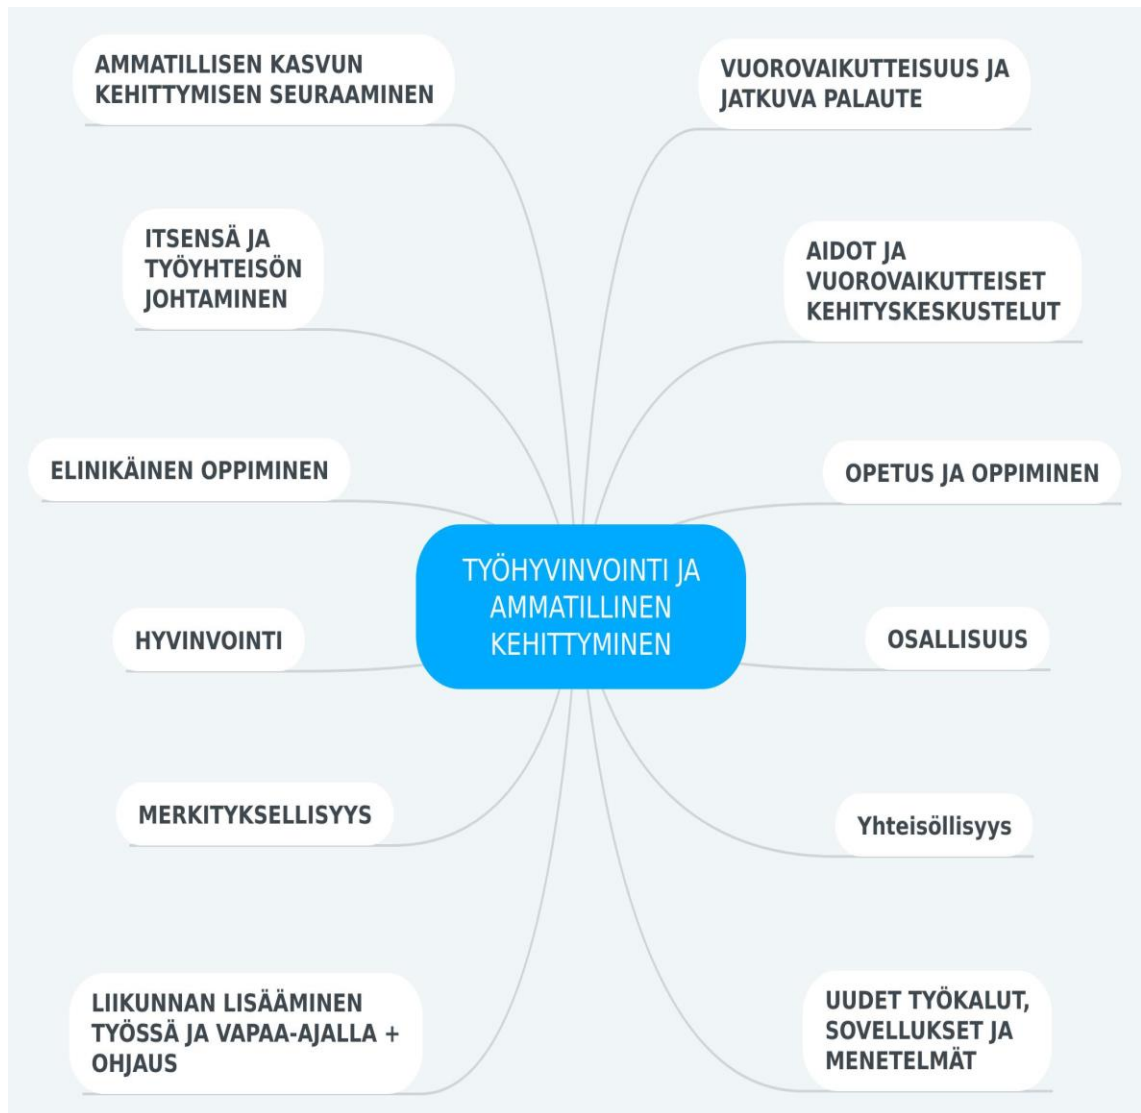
TYÖHYVINVOINTI JA AMMATILLINEN KEHITTYMINEN

AMMATILLISEN KASVUN KEHITTYMISEN SEURAAMINEN

ITSENSÄ JA TYÖYHTEISÖN JOHTAMINEN

ELINIKÄINEN OPPIMINEN

HYVINVOINTI

MERKITYKSELLISYYS

LIIKUNNAN LISÄÄMINEN TYÖSSÄ JA VAPAA-AJALLA + OHJAUS

VUOROVAIKUTTEISUUS JA JATKUVA PALAUTE

AIDOT JA VUOROVAIKUTTEISET KEHITYSKESKUSTELUT

OPETUS JA OPPIMINEN

OSALLISUUS

Yhteisöllisyys

UUDET TYÖKALUT, SOVELLUKSET JA MENETELMÄT